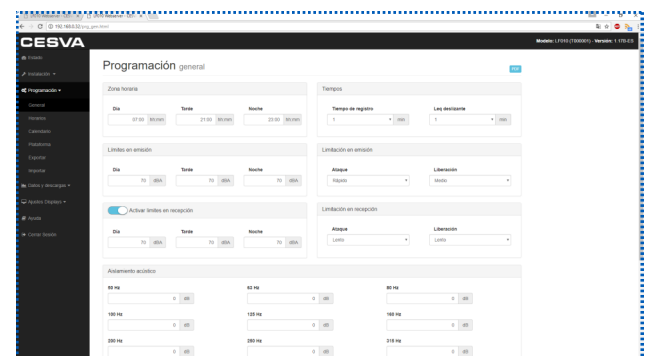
CESVA

Modelo: LF010 (T000001) - Versión: 1.170-ES

Estado
Instalación
Programación
General
Horarios
Calendario
Plataforma
Exportar
Importar
Datos y descargas
Ajustes Display
Ayuda
Cerrar Sesión

Programación general

Zona horaria
Día 07:00 hh:mm
Tarde 21:00 hh:mm
Noche 23:00 hh:mm

Tiempos
Tiempo de registro 1 min
Leq deslizante 1 min

Límites en emisión
Día 70 dBA
Tarde 70 dBA
Noche 70 dBA

Limitación en emisión
Ataque Rápido
Liberación Medio

Activar límites en recepción
Día 70 dBA
Tarde 70 dBA
Noche 70 dBA

Limitación en recepción
Ataque Lento
Liberación Lento

Aislamiento acústico
50 Hz 0 dB
63 Hz 0 dB
80 Hz 0 dB
100 Hz 0 dB
125 Hz 0 dB
160 Hz 0 dB
200 Hz 0 dB
250 Hz 0 dB
315 Hz 0 dB